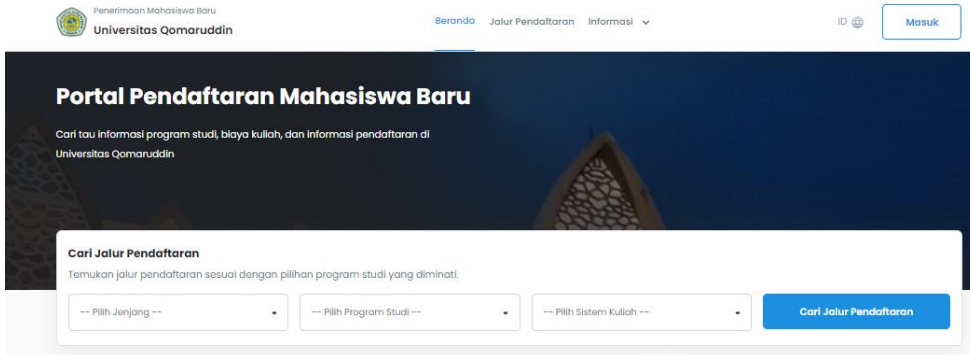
Penerimaan Mahasiswa Baru
Universitas Qomaruddin

Beranda Jalur Pendaftaran Informasi

ID

Masuk

Portal Pendaftaran Mahasiswa Baru

Cari tau informasi program studi, biaya kuliah, dan informasi pendaftaran di Universitas Qomaruddin

Cari Jalur Pendaftaran

Temukan jalur pendaftaran sesuai dengan pilihan program studi yang diminati.

-- Pilih Jenjang --

-- Pilih Program Studi --

-- Pilih Sistem Kuliah --

Cari Jalur Pendaftaran